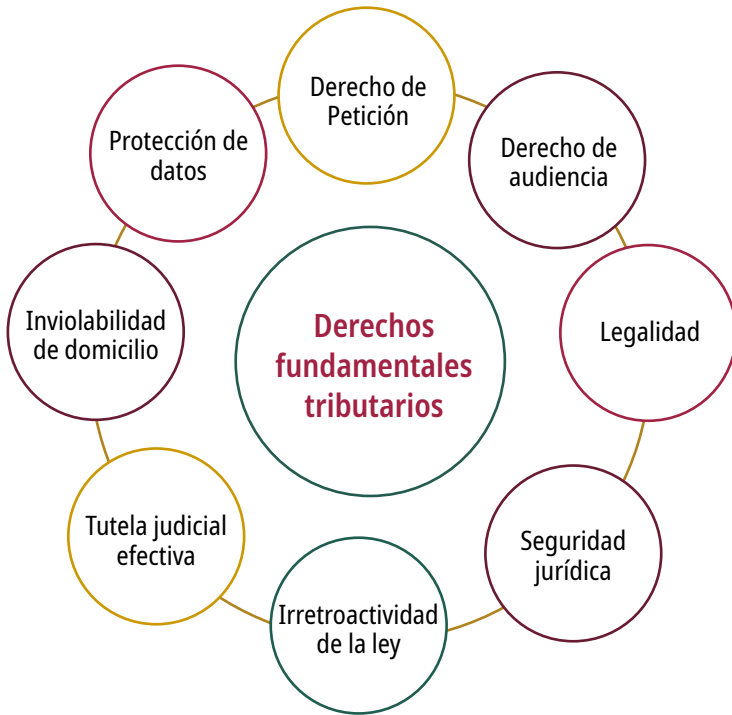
Derechos fundamentales tributarios

Derecho de Petición

Derecho de audiencia

Legalidad

Seguridad jurídica

Irretroactividad de la ley

Tutela judicial efectiva

Inviolabilidad de domicilio

Protección de datos